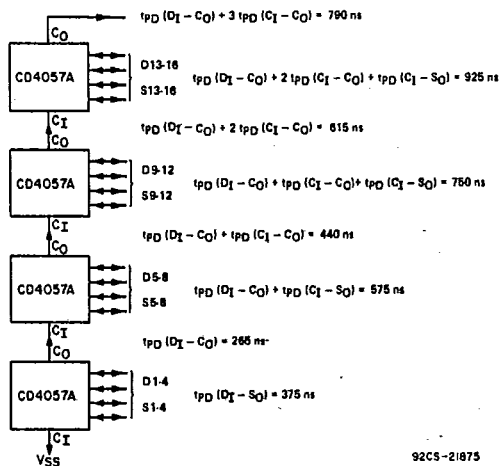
$C_O$

$t_{PD}(D_I - C_O) + 3\, t_{PD}(C_I - C_O) = 790$ ns

CD4057A

D13-16

S13-16

$t_{PD}(D_I - C_O) + 2\, t_{PD}(C_I - C_O) + t_{PD}(C_I - S_O) = 925$ ns

$C_I$

$C_O$

$t_{PD}(D_I - C_O) + 2\, t_{PD}(C_I - C_O) = 615$ ns

CD4057A

D9-12

S9-12

$t_{PD}(D_I - C_O) + t_{PD}(C_I - C_O) + t_{PD}(C_I - S_O) = 750$ ns

$C_I$

$C_O$

$t_{PD}(D_I - C_O) + t_{PD}(C_I - C_O) = 440$ ns

CD4057A

D5-8

S5-8

$t_{PD}(D_I - C_O) + t_{PD}(C_I - S_O) = 575$ ns

$C_I$

$C_O$

$t_{PD}(D_I - C_O) = 265$ ns

CD4057A

D1-4

S1-4

$t_{PD}(D_I - S_O) = 375$ ns

$C_I$

VSS

92CS-21875